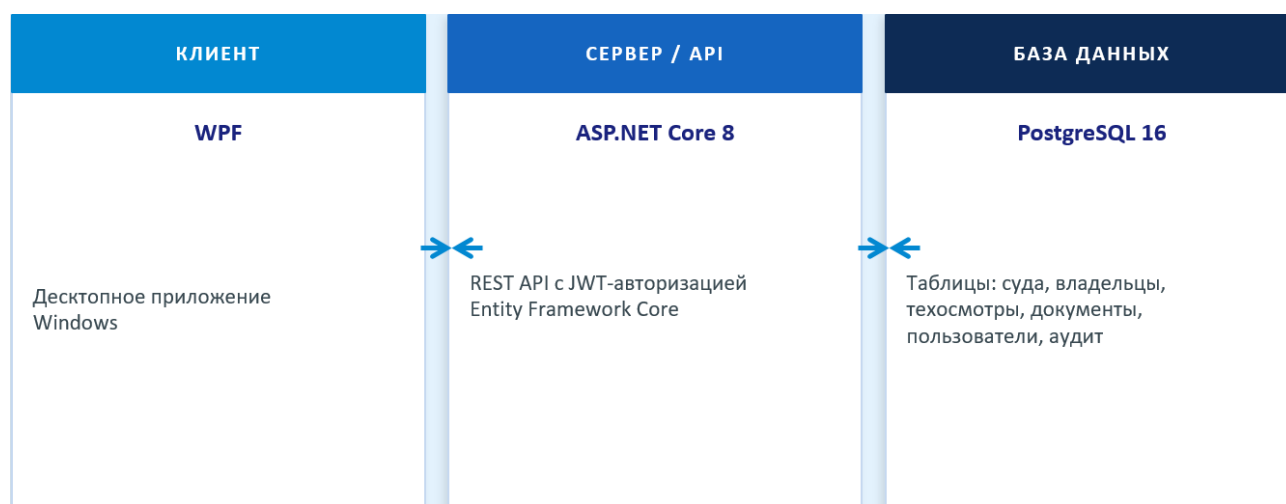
КЛИЕНТ

WPF

Десктопное приложение Windows

СЕРВЕР / API

ASP.NET Core 8

REST API с JWT-авторизацией
Entity Framework Core

БАЗА ДАННЫХ

PostgreSQL 16

Таблицы: суда, владельцы, техосмотры, документы, пользователи, аудит